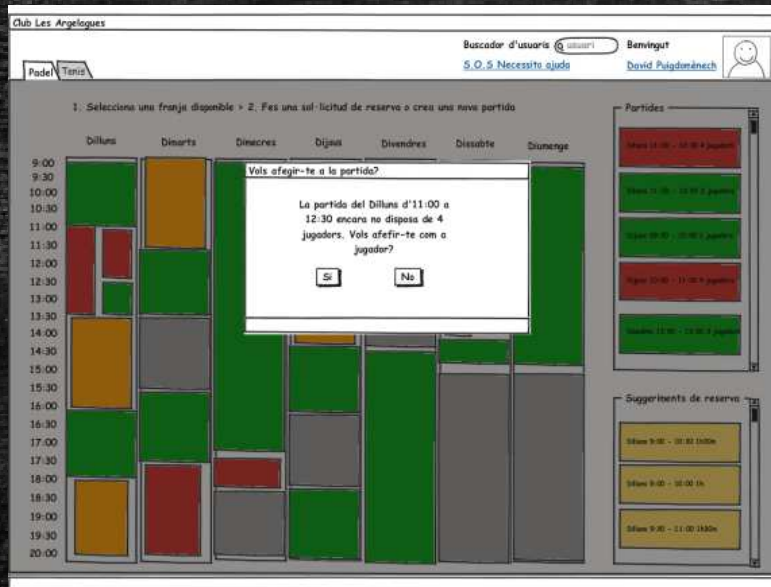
Club Les Argelagues

Buscador d'usuaris usuari
Benvingut
S.O.S Necessito ajuda
David Puigdomènech

Padel Tenis

1. Selecciona una franja disponible > 2. Fes una sol·licitud de reserva o crea una nova partida

Dilluns Dimarts Dimecres Dijous Divendres Dissabte Diumenge

9:00
9:30
10:00
10:30
11:00
11:30
12:00
12:30
13:00
13:30
14:00
14:30
15:00
15:30
16:00
16:30
17:00
17:30
18:00
18:30
19:00
19:30
20:00

Vols afegir-te a la partida?

La partida del Dilluns d'11:00 a 12:30 encara no disposa de 4 jugadors. Vols afefir-te com a jugador?

Si No

Partides
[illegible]
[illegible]
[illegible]
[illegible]
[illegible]

Suggeriments de reserva
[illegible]
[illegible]
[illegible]